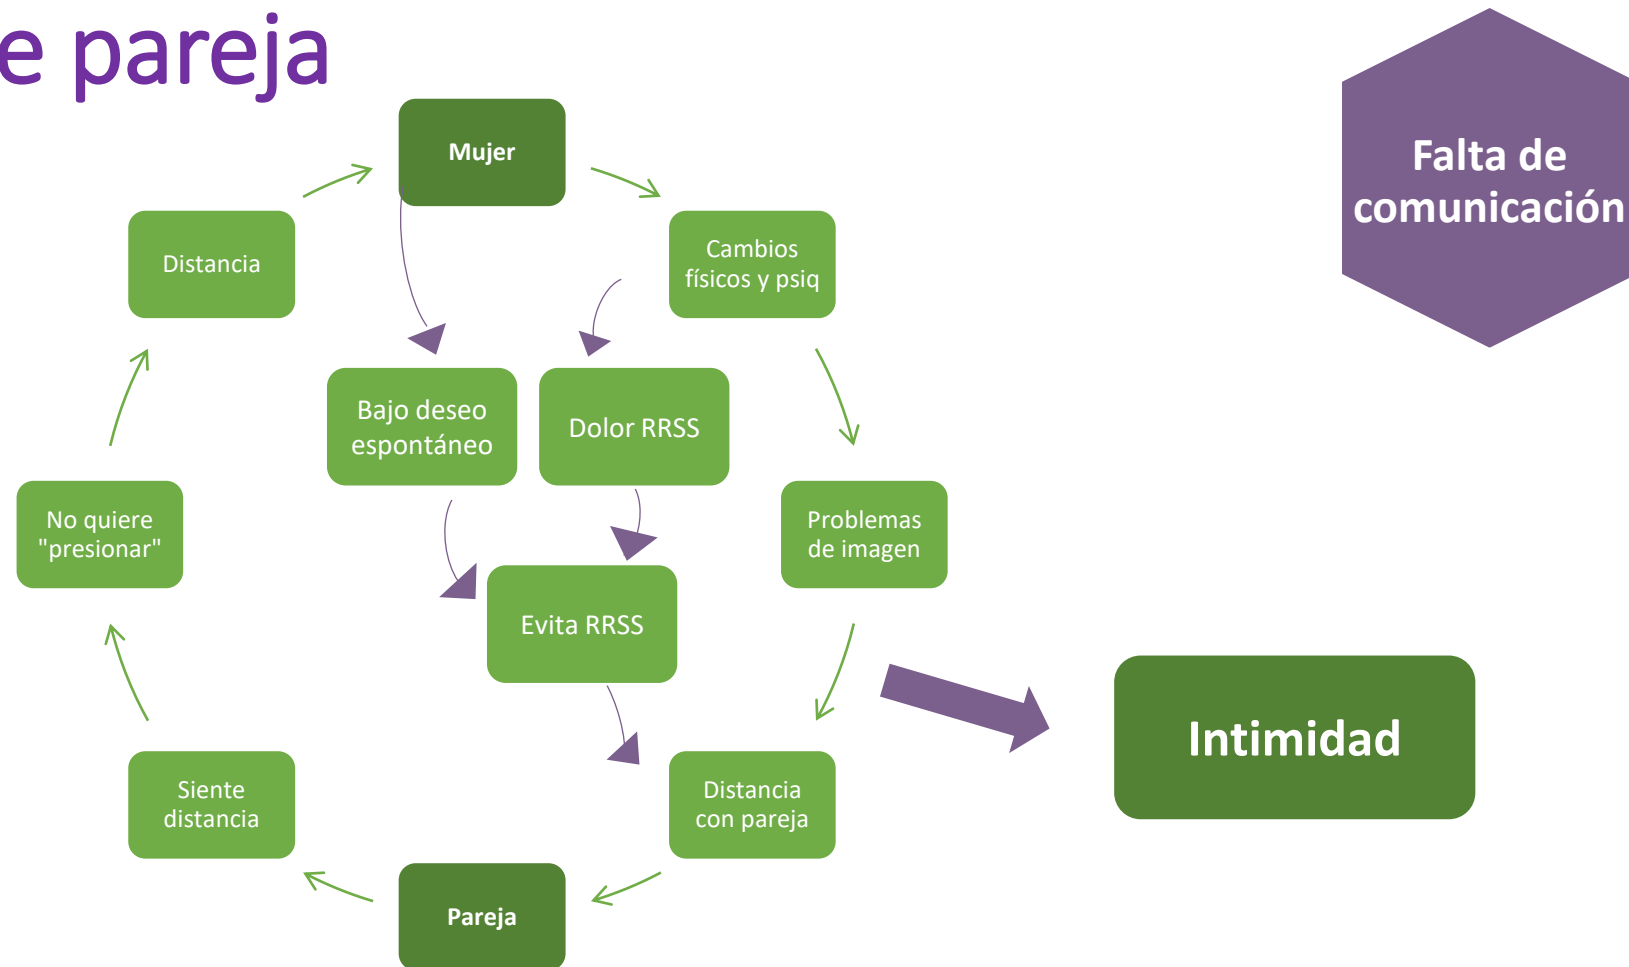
e pareja

Mujer

Cambios físicos y psiq

Problemas de imagen

Distancia con pareja

Pareja

Siente distancia

No quiere "presionar"

Distancia

Bajo deseo espontáneo

Dolor RRSS

Evita RRSS

Falta de comunicación

Intimidad